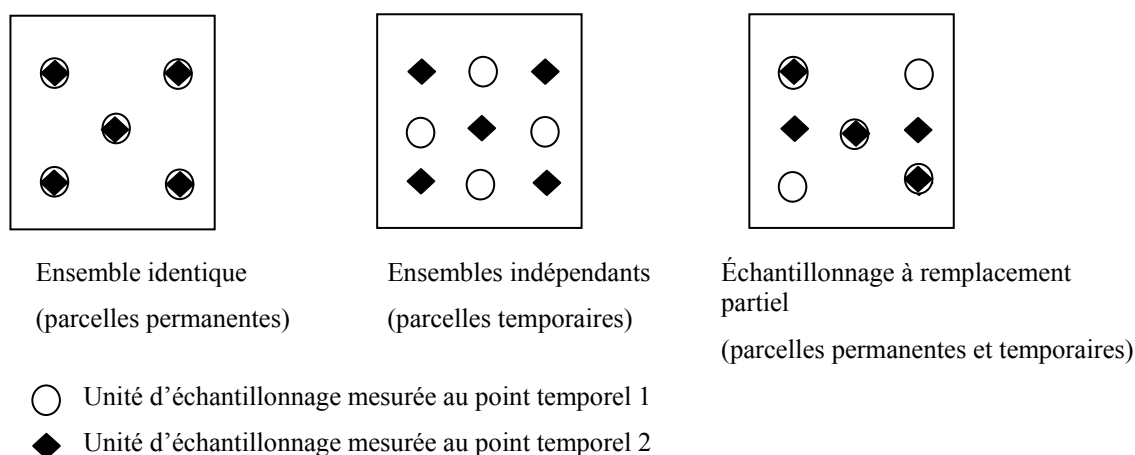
Ensemble identique
(parcelles permanentes)

Ensembles indépendants
(parcelles temporaires)

Échantillonnage à remplacement partiel
(parcelles permanentes et temporaires)

○ Unité d'échantillonnage mesurée au point temporel 1
◆ Unité d'échantillonnage mesurée au point temporel 2